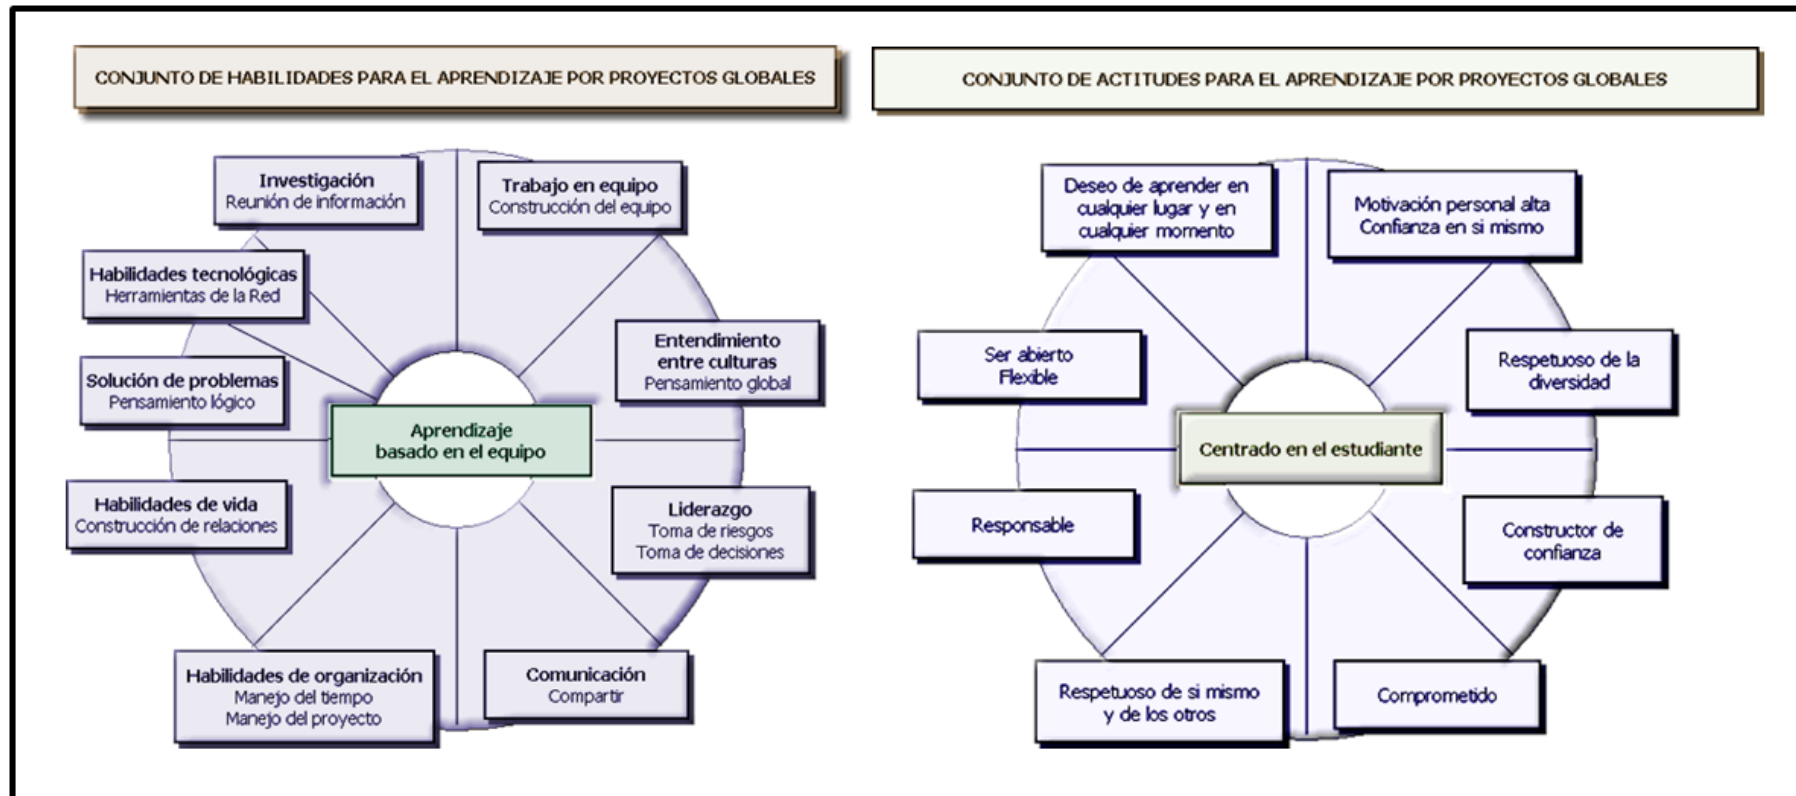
CONJUNTO DE HABILIDADES PARA EL APRENDIZAJE POR PROYECTOS GLOBALES

Investigación
Reunión de información

Trabajo en equipo
Construcción del equipo

Habilidades tecnológicas
Herramientas de la Red

Entendimiento entre culturas
Pensamiento global

Solución de problemas
Pensamiento lógico

Aprendizaje basado en el equipo

Habilidades de vida
Construcción de relaciones

Liderazgo
Toma de riesgos
Toma de decisiones

Habilidades de organización
Manejo del tiempo
Manejo del proyecto

Comunicación
Compartir

CONJUNTO DE ACTITUDES PARA EL APRENDIZAJE POR PROYECTOS GLOBALES

Deseo de aprender en cualquier lugar y en cualquier momento

Motivación personal alta
Confianza en si mismo

Ser abierto
Flexible

Respetuoso de la diversidad

Centrado en el estudiante

Responsable

Constructor de confianza

Respetuoso de si mismo y de los otros

Comprometido